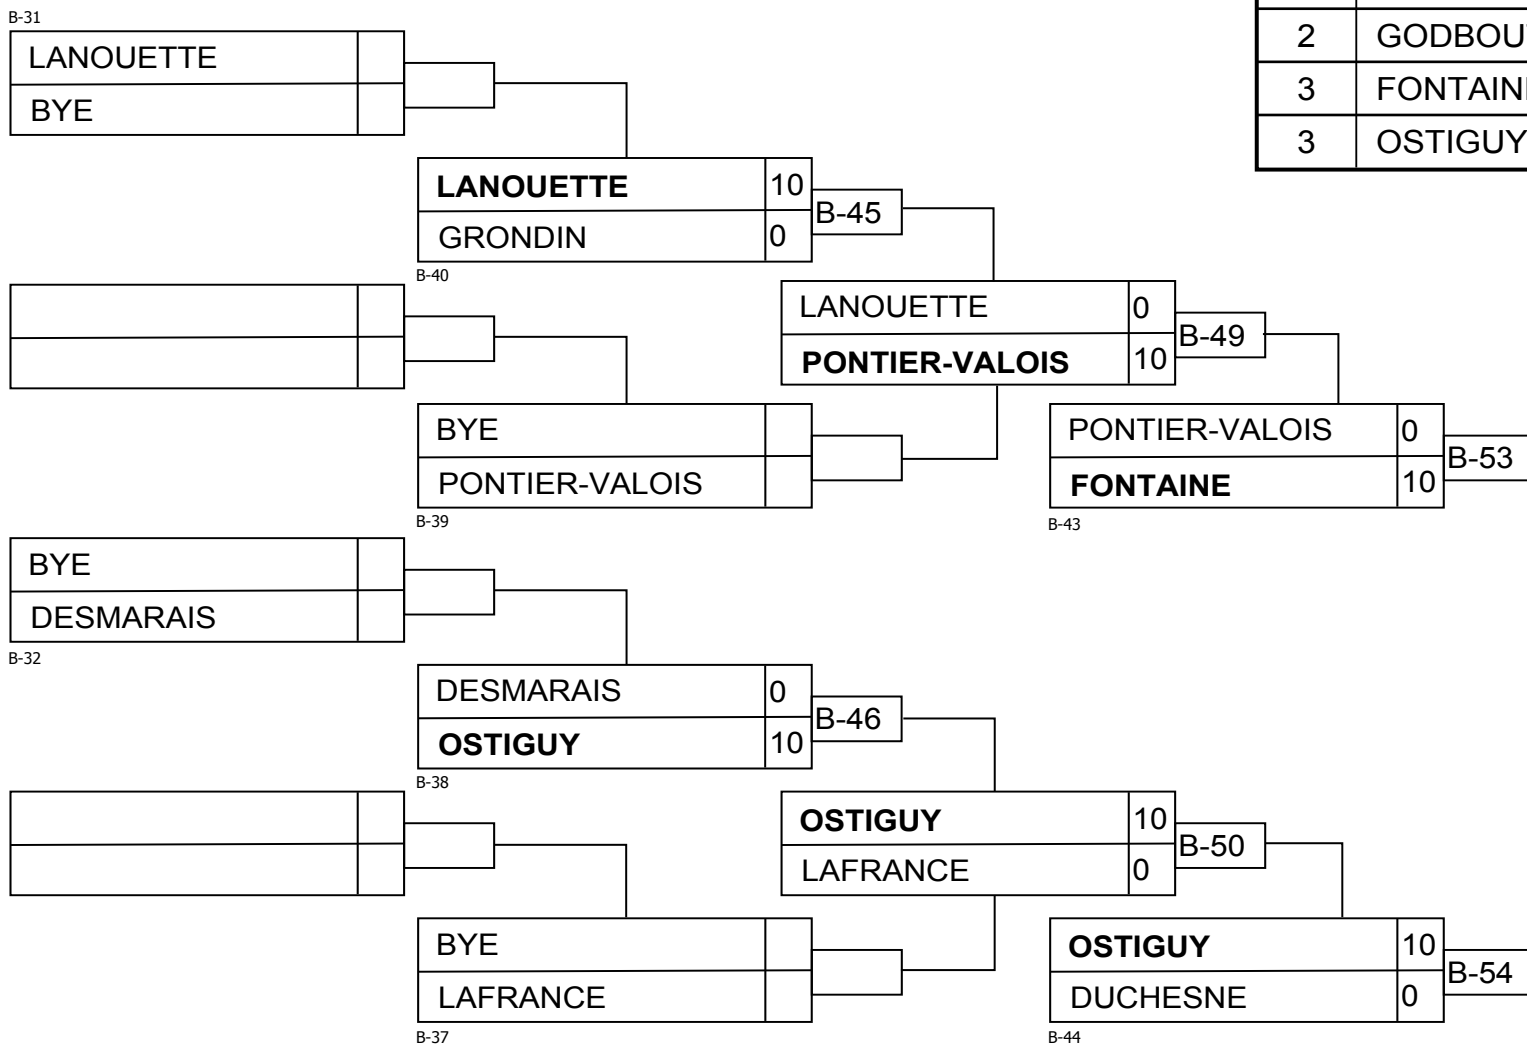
| 2 | GODBOU |
|---|---|
| 3 | FONTAIN |
| 3 | OSTIGUY |

B-31
LANOUETTE
BYE

LANOUETTE 10
GRONDIN 0
B-40

B-45

LANOUETTE 0
PONTIER-VALOIS 10

B-49

BYE
PONTIER-VALOIS
B-39

PONTIER-VALOIS 0
FONTAINE 10
B-43

B-53

BYE
DESMARAIS
B-32

DESMARAIS 0
OSTIGUY 10
B-38

B-46

OSTIGUY 10
LAFRANCE 0

B-50

BYE
LAFRANCE
B-37

OSTIGUY 10
DUCHESNE 0
B-44

B-54